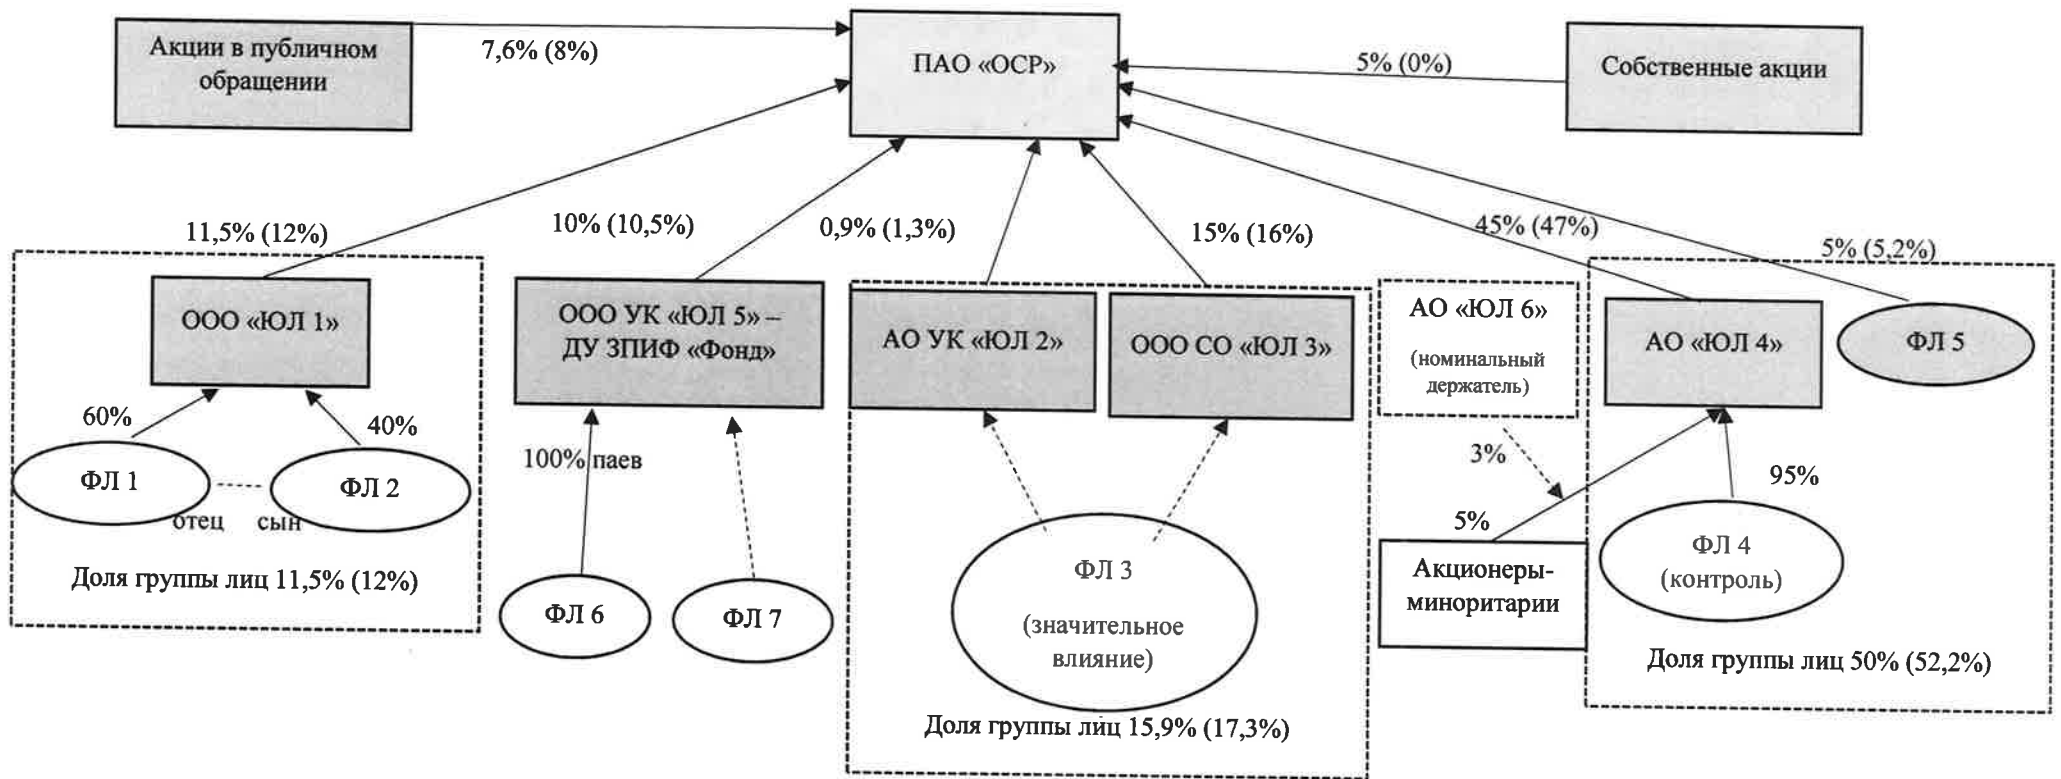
Акции в публичном обращении

7,6% (8%)

ПАО «ОСР»

5% (0%)

Собственные акции

11,5% (12%)

10% (10,5%)

0,9% (1,3%)

15% (16%)

45% (47%)

5% (5,2%)

ООО «ЮЛ 1»

60%

40%

ФЛ 1

ФЛ 2

отец

сын

Доля группы лиц 11,5% (12%)

ООО УК «ЮЛ 5» – ДУ ЗПИФ «Фонд»

100% паев

ФЛ 6

ФЛ 7

АО УК «ЮЛ 2»

ООО СО «ЮЛ 3»

ФЛ 3

(значительное влияние)

Доля группы лиц 15,9% (17,3%)

АО «ЮЛ 6»

(номинальный держатель)

3%

5%

Акционеры-миноритарии

АО «ЮЛ 4»

ФЛ 5

95%

ФЛ 4

(контроль)

Доля группы лиц 50% (52,2%)